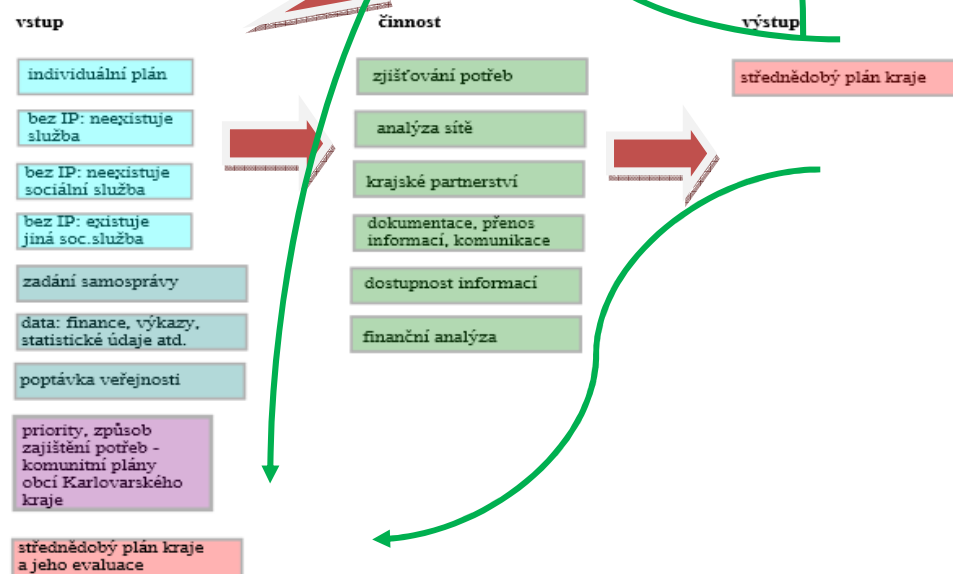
vstup

individuální plán

bez IP: neexistuje služba

bez IP: neexistuje sociální služba

bez IP: existuje jiná soc.služba

zadání samosprávy

data: finance, výkazy, statistické údaje atd.

poptávka veřejnosti

priority, způsob zajištění potřeb - komunitní plány obcí Karlovarského kraje

střednědobý plán kraje a jeho evaluace

činnost

zjišťování potřeb

analýza sítě

krajské partnerství

dokumentace, přenos informací, komunikace

dostupnost informací

finanční analýza

výstup

střednědobý plán kraje